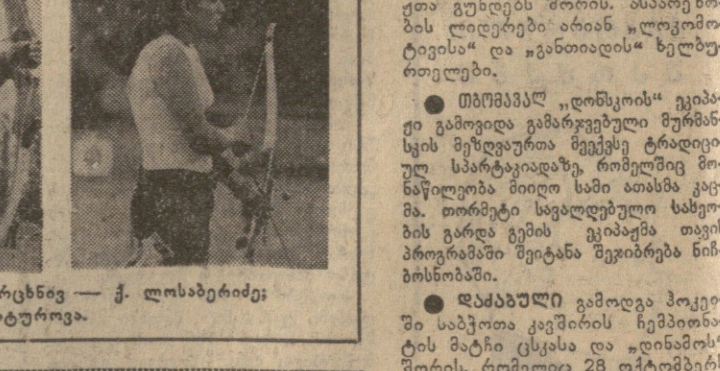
რცხნივ — ქ. ლოსაბერიძე;
ტუროვა.

ქთა გუნდებს შორის. ამჟამად
ბის ლიდერები არიან „ლოკომო
ტივისა“ და „განთიადის“ ხელბუ
რთელები.

● თბომავალ „დონსკოის“ ეკიპა
ჟი გამოვიდა გამარჯვებული მურმანს
კის მეზღვაურთა მეექვსე ტრადიცი
ულ სპარტაკიადაზე, რომელშიც მო
ნაწილეობა მიიღო სამი ათასმა კაც
მა. თორმეტი სავალდებულო სახეო
ბის გარდა გემის ეკიპაჟმა თავის
პროგრამაში შეიტანა შეჯიბრება ნიჩ
ბოსნობაში.

● დაძაბული გამოდგა ჰოკეი
ში საბჭოთა კავშირის ჩემპიონა
ტის მატჩი ცსკასა და „დინამოს“
შორის, რომელიც 28 ოქტომბერ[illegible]